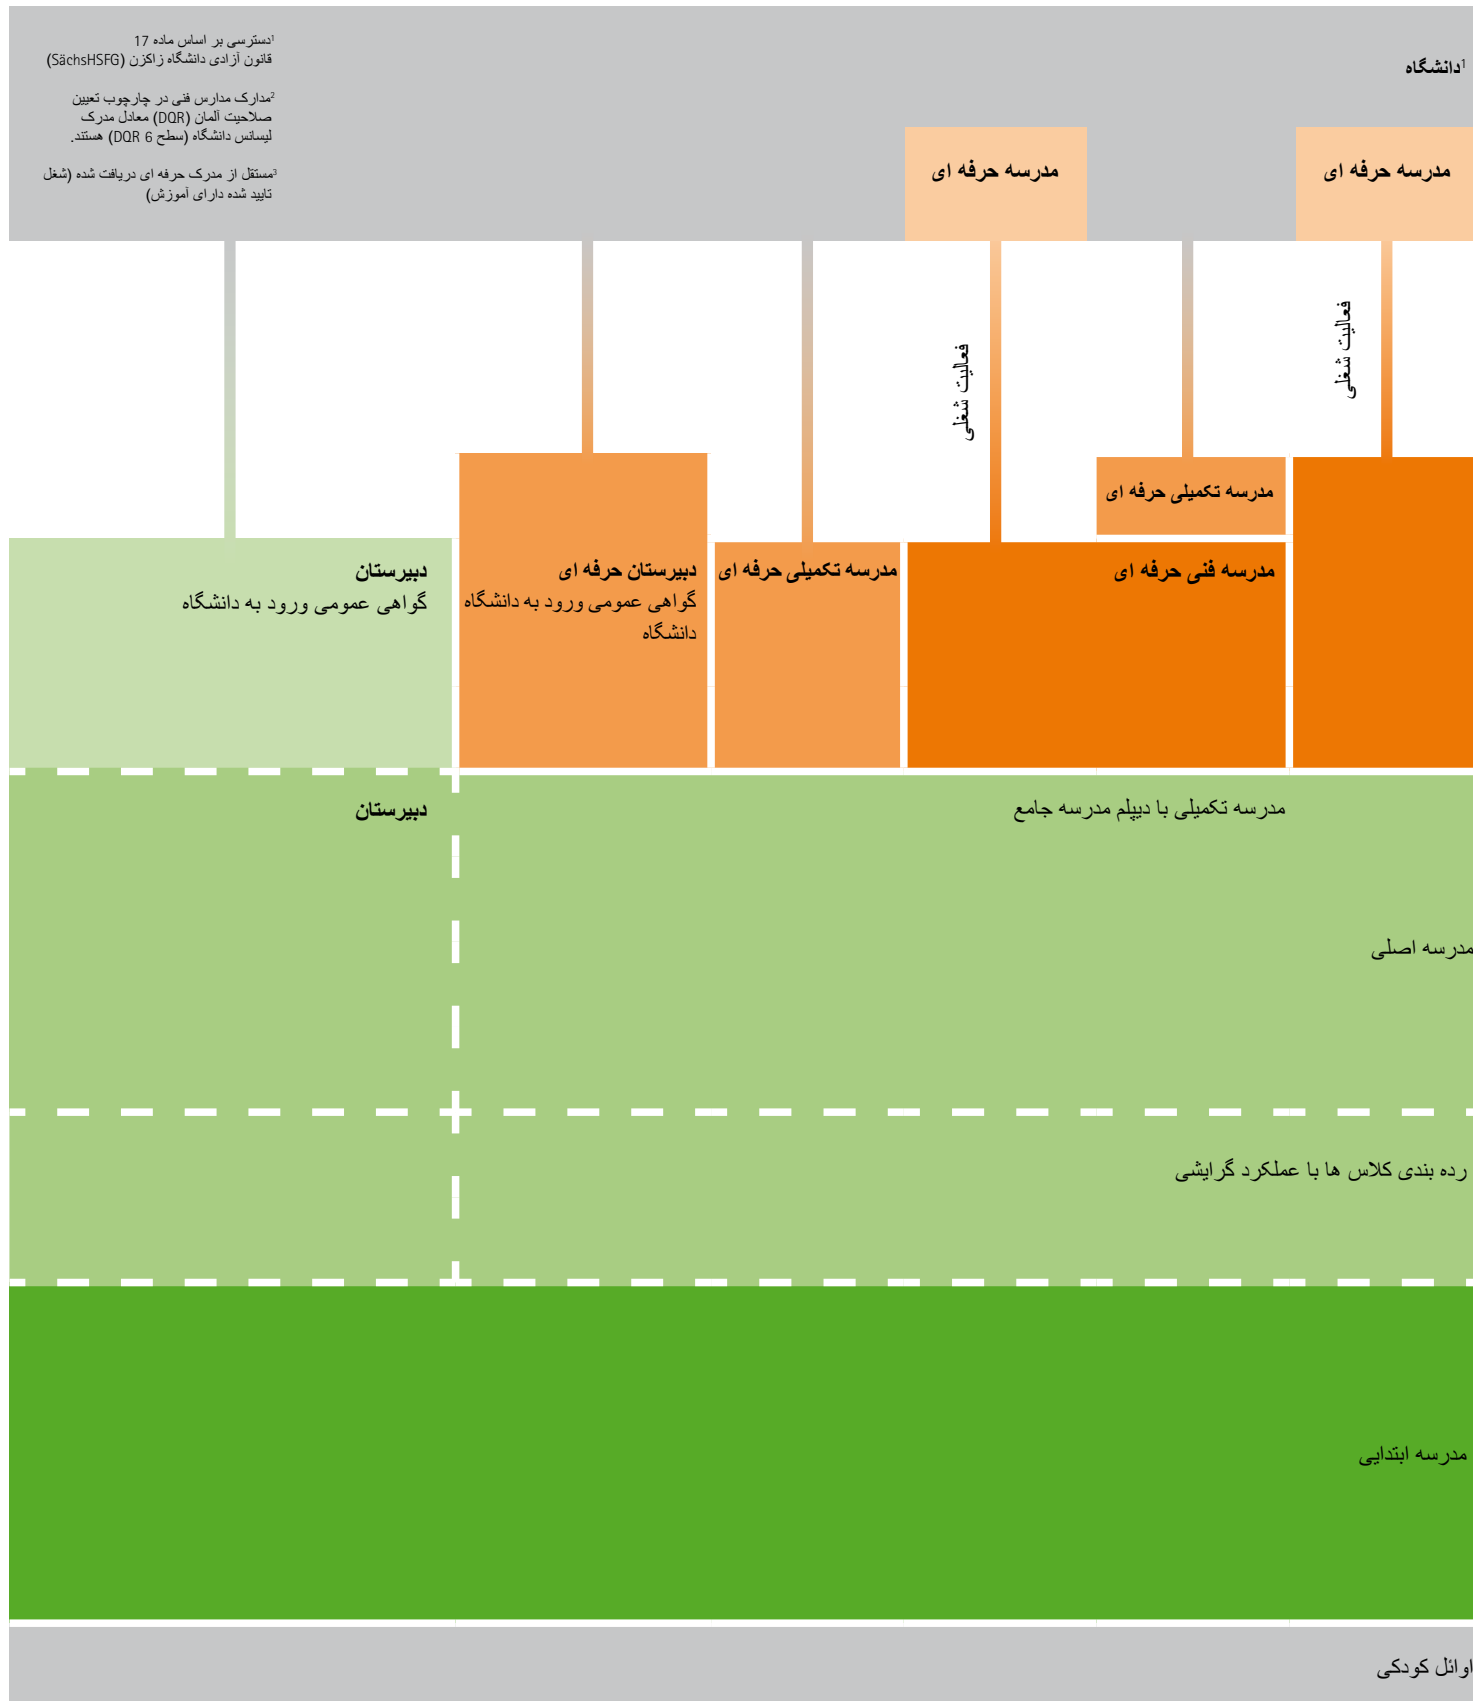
دانشگاه$^1$

$^1$دسترسی بر اساس ماده 17 قانون آزادی دانشگاه زاکزن (SächsHSFG)

$^2$مدارک مدارس فنی در چارچوب تعیین صلاحیت آلمان (DQR) معادل مدرک لیسانس دانشگاه (سطح DQR 6) هستند.

$^3$مستقل از مدرک حرفه ای دریافت شده (شغل تایید شده دارای آموزش)

مدرسه حرفه ای

مدرسه حرفه ای

فعالیت شغلی

فعالیت شغلی

مدرسه تکمیلی حرفه ای

دبیرستان
گواهی عمومی ورود به دانشگاه

دبیرستان حرفه ای
گواهی عمومی ورود به دانشگاه

مدرسه تکمیلی حرفه ای

مدرسه فنی حرفه ای

دبیرستان

مدرسه تکمیلی با دیپلم مدرسه جامع

مدرسه اصلی

رده بندی کلاس ها با عملکرد گرایشی

مدرسه ابتدایی

اوائل کودکی